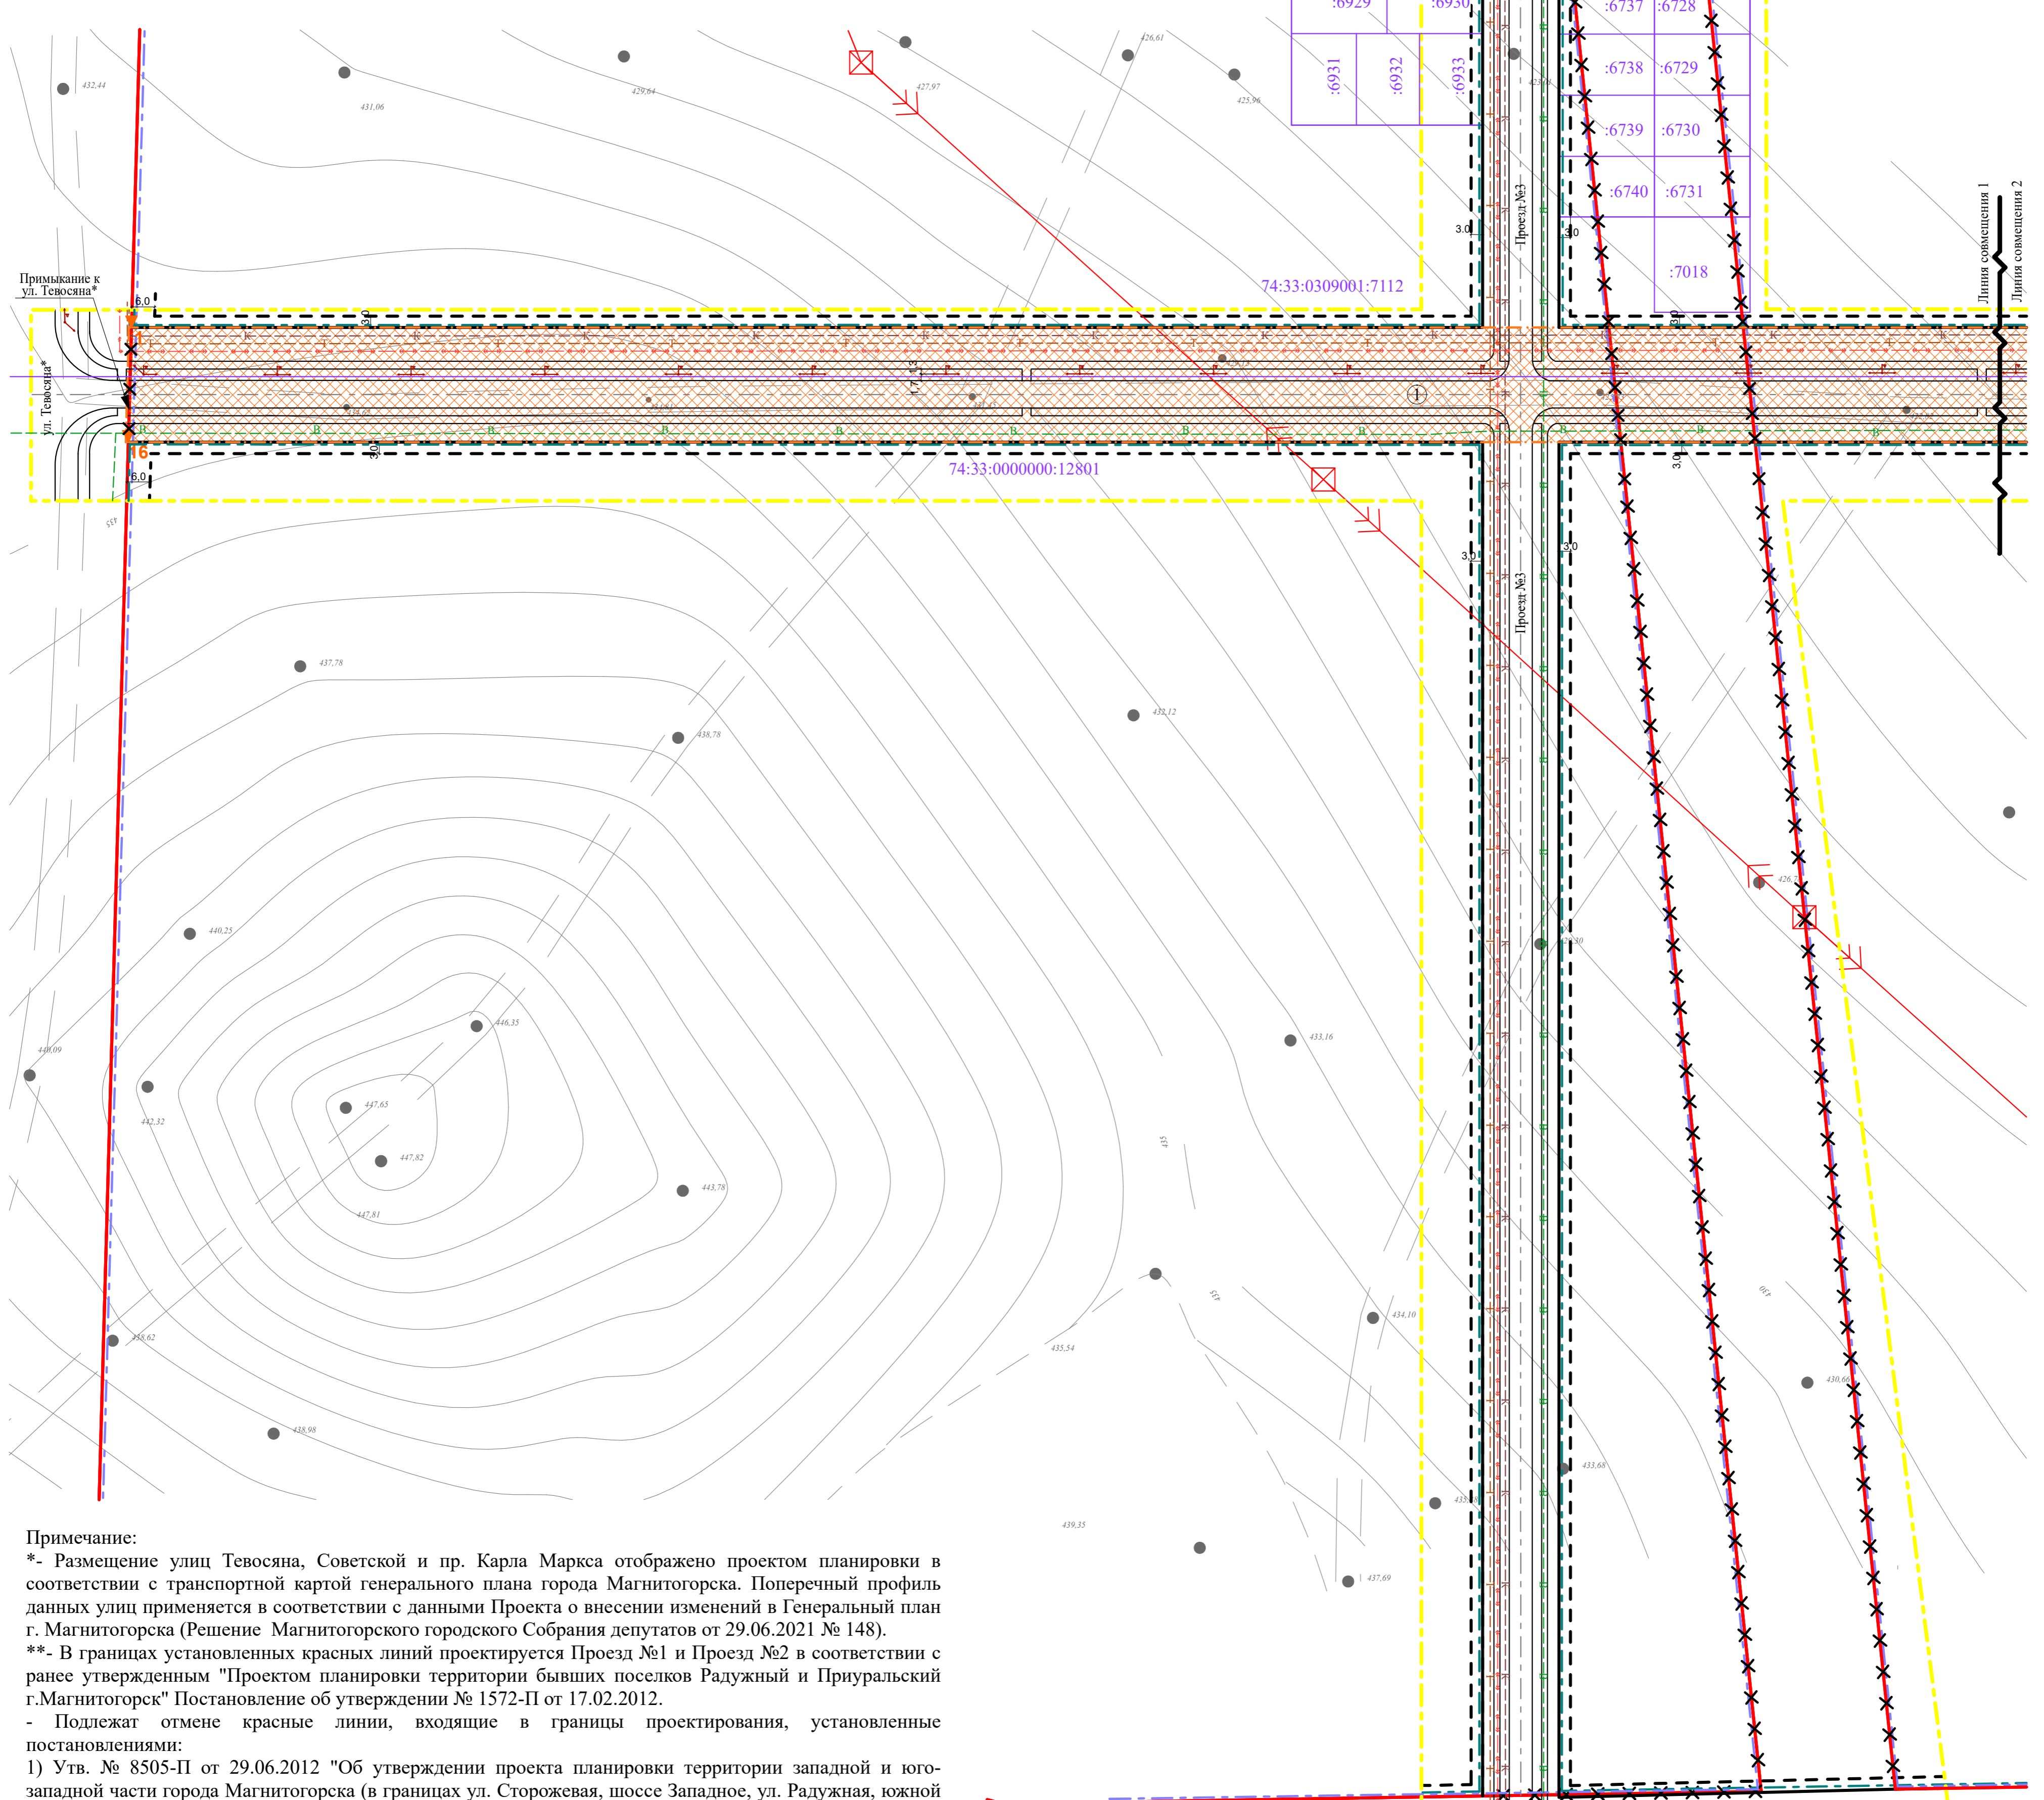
:6929
:6930
:6737
:6728
:6931
:6932
:6933
:6738
:6729
:6739
:6730
:6740
:6731
:7018
Линия совмещения 1
Линия совмещения 2
Примыкание к ул. Тевосяна*
ул. Тевосяна*
74:33:0309001:7112
74:33:0000000:12801
Проезд №3
Проезд №3
6,0
6,0
3,0
3,0
3,0
3,0
3,0
3,0
16
432,44
431,06
429,64
427,97
426,61
425,96
437,78
438,78
432,12
440,25
446,35
447,65
447,82
447,81
443,78
440,09
442,32
433,16
434,10
435,54
438,62
438,98
439,35
437,69
433,68
430,66
426,7

Примечание:
*- Размещение улиц Тевосяна, Советской и пр. Карла Маркса отображено проектом планировки в соответствии с транспортной картой генерального плана города Магнитогорска. Поперечный профиль данных улиц применяется в соответствии с данными Проекта о внесении изменений в Генеральный план г. Магнитогорска (Решение Магнитогорского городского Собрания депутатов от 29.06.2021 № 148).
**- В границах установленных красных линий проектируется Проезд №1 и Проезд №2 в соответствии с ранее утвержденным "Проектом планировки территории бывших поселков Радужный и Приуральский г.Магнитогорск" Постановление об утверждении № 1572-П от 17.02.2012.
- Подлежат отмене красные линии, входящие в границы проектирования, установленные постановлениями:
1) Утв. № 8505-П от 29.06.2012 "Об утверждении проекта планировки территории западной и юго-западной части города Магнитогорска (в границах ул. Сторожевая, шоссе Западное, ул. Радужная, южной